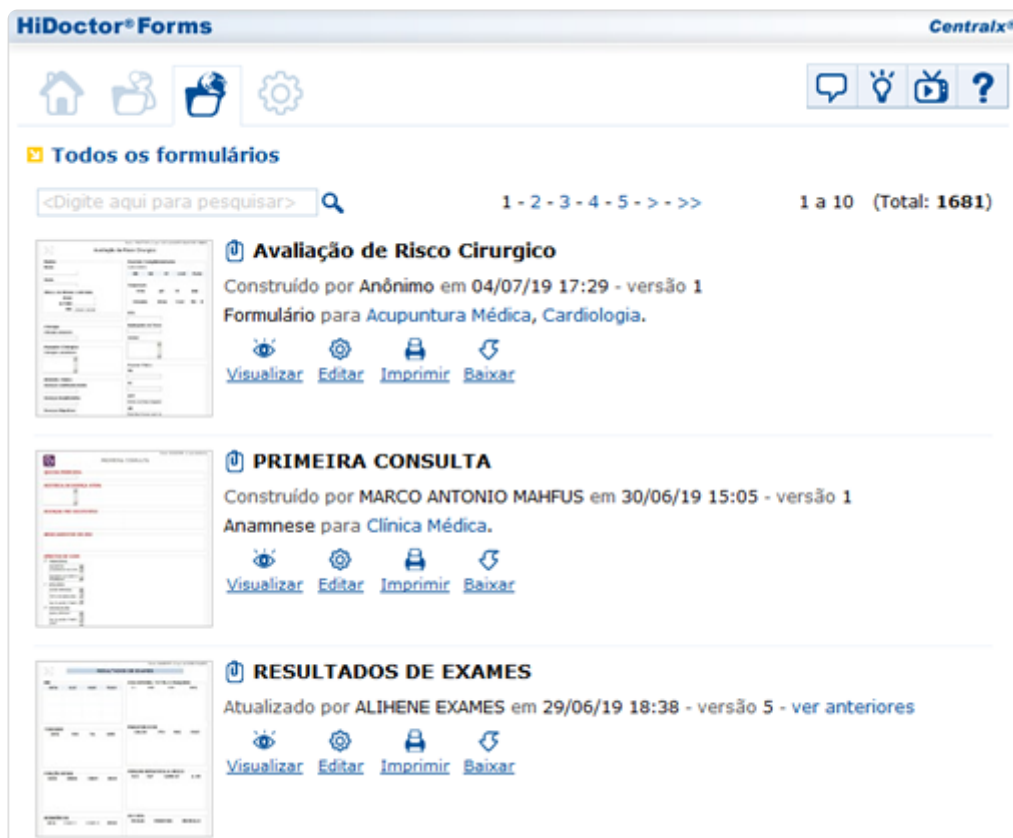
HiDoctor® Forms

Centralx®

Todos os formulários

<Digite aqui para pesquisar>

1 - 2 - 3 - 4 - 5 - > - >>

1 a 10 (Total: 1681)

Avaliação de Risco Cirurgico

Construído por Anônimo em 04/07/19 17:29 - versão 1

Formulário para Acupuntura Médica, Cardiologia.

Visualizar Editar Imprimir Baixar

PRIMEIRA CONSULTA

Construído por MARCO ANTONIO MAHFUS em 30/06/19 15:05 - versão 1

Anamnese para Clínica Médica.

Visualizar Editar Imprimir Baixar

RESULTADOS DE EXAMES

Atualizado por ALIHENE EXAMES em 29/06/19 18:38 - versão 5 - ver anteriores

Visualizar Editar Imprimir Baixar